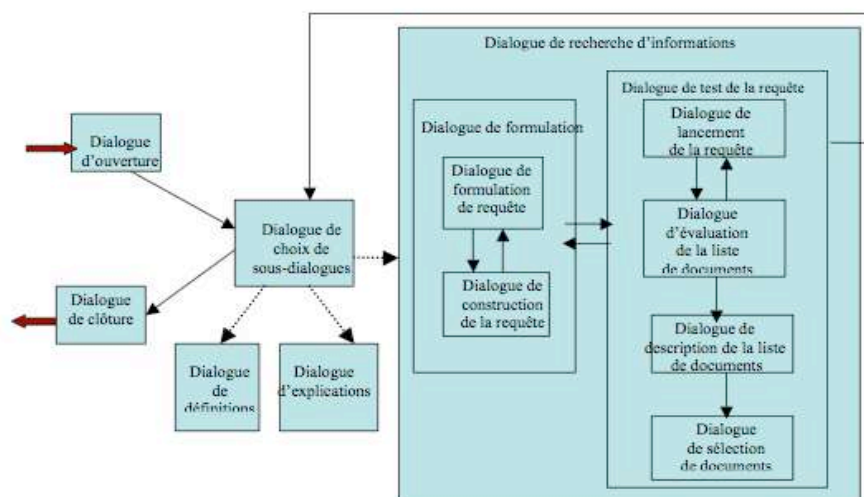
Dialogue d'ouverture

Dialogue de clôture

Dialogue de choix de sous-dialogues

Dialogue de définitions

Dialogue d'explications

Dialogue de recherche d'informations

Dialogue de formulation

Dialogue de formulation de requête

Dialogue de construction de la requête

Dialogue de test de la requête

Dialogue de lancement de la requête

Dialogue d'évaluation de la liste de documents

Dialogue de description de la liste de documents

Dialogue de sélection de documents